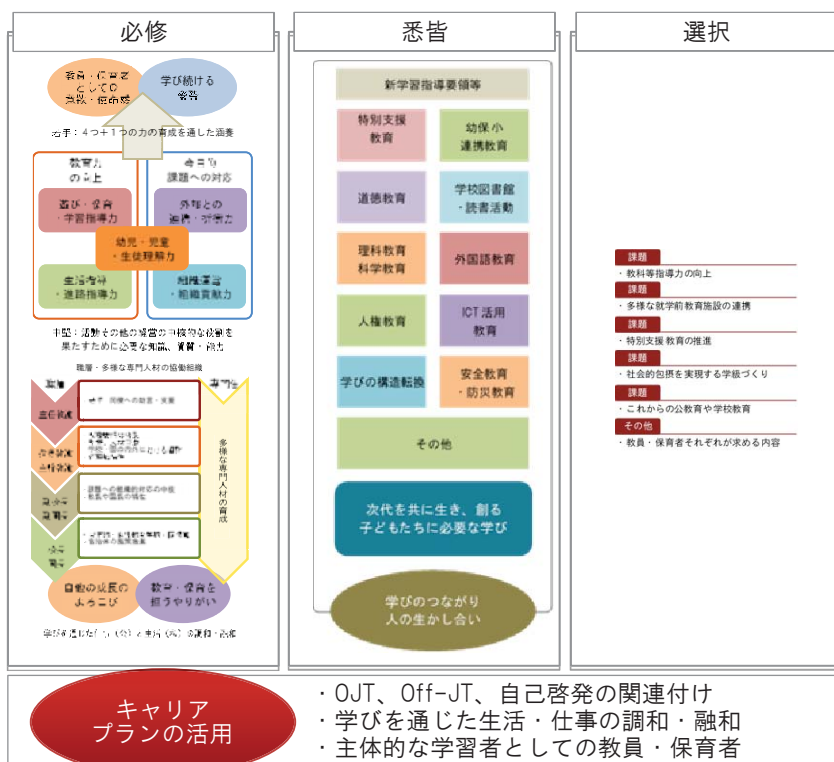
必修

教員・保育者としての資質・使命感

学び続ける姿勢

土台：4つ＋1つの力の育成を通した涵養

教育力の向上

遊び・保育・学習指導力

生活指導・進路指導力

今日的課題への対応

外部との連携・協働力

組織運営・組織貢献力

幼児・児童・生徒理解力

手段：協働その他の組織の中核的な役割を果たすために必要な知識、資質・能力

職層・多様な専門人材の協働組織

職層

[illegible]

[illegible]

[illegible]

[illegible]

専門性

多様な専門人材の育成

自己の成長のよろこび

教育・保育を担うやりがい

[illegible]

悉皆

新学習指導要領等

特別支援教育

幼保小連携教育

道徳教育

学校図書館・読書活動

理科教育科学教育

外国語教育

人権教育

ICT活用教育

学びの構造転換

安全教育・防災教育

その他

次代を共に生き、創る子どもたちに必要な学び

学びのつながり人の生かし合い

選択

課題
・教科等指導力の向上
課題
・多様な就学前教育施設の連携
課題
・特別支援教育の推進
課題
・社会的包摂を実現する学級づくり
課題
・これからの公教育や学校教育
その他
・教員・保育者それぞれが求める内容

キャリアプランの活用

・OJT、Off-JT、自己啓発の関連付け
・学びを通じた生活・仕事の調和・融和
・主体的な学習者としての教員・保育者